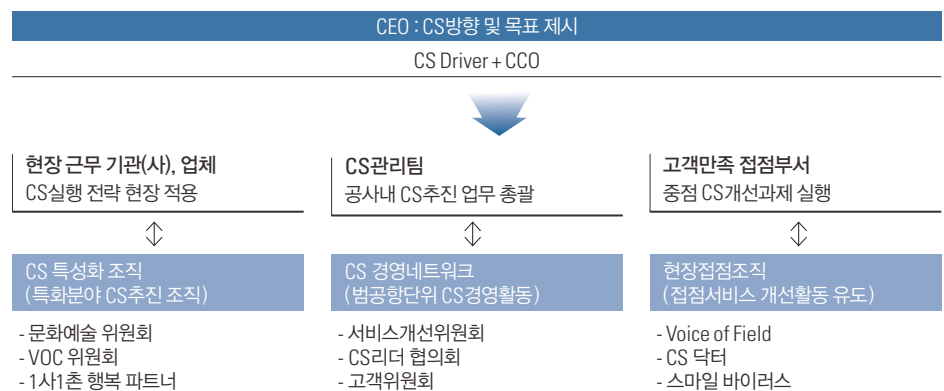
CEO : CS방향 및 목표 제시

CS Driver + CCO

현장 근무 기관(사), 업체
CS실행 전략 현장 적용

⇕

CS 특성화 조직
(특화분야 CS추진 조직)

- 문화예술 위원회
- VOC 위원회
- 1사1촌 행복 파트너

CS관리팀
공사내 CS추진 업무 총괄

⇕

CS 경영네트워크
(범공항단위 CS경영활동)

- 서비스개선위원회
- CS리더 협의회
- 고객위원회

고객만족 접점부서
중점 CS개선과제 실행

⇕

현장접점조직
(접점서비스 개선활동 유도)

- Voice of Field
- CS 닥터
- 스마일 바이러스